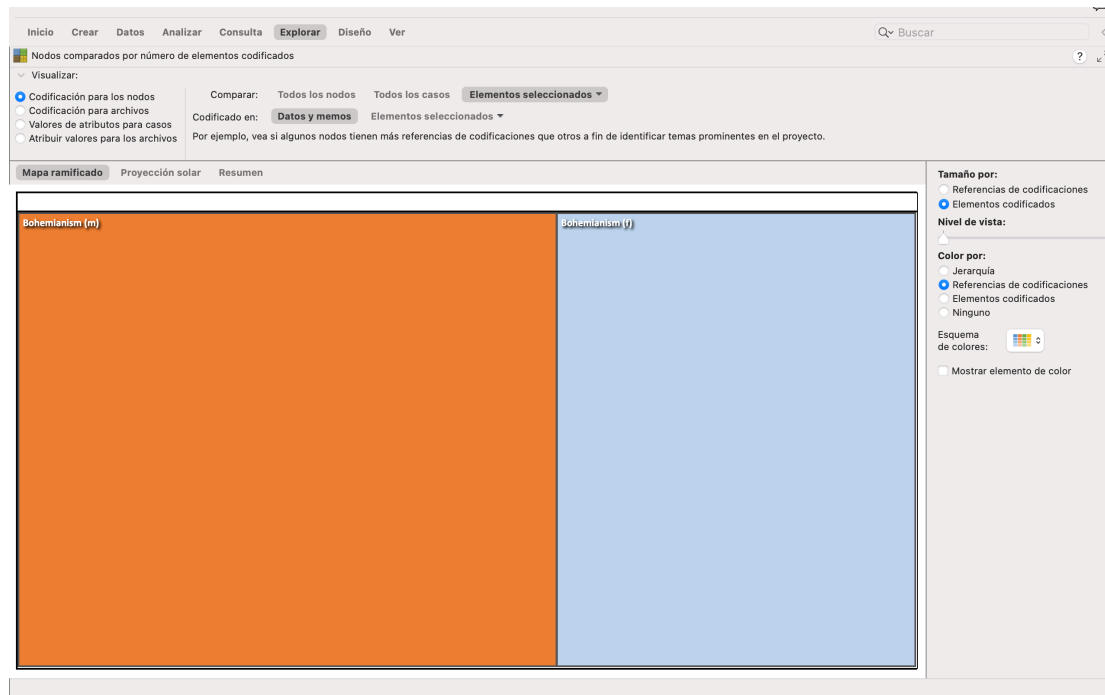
Inicio Crear Datos Analizar Consulta Explorar Diseño Ver

Buscar

Nodos comparados por número de elementos codificados

?

Visualizar:

Codificación para los nodos
Codificación para archivos
Valores de atributos para casos
Atribuir valores para los archivos

Comparar: Todos los nodos Todos los casos Elementos seleccionados

Codificado en: Datos y memos Elementos seleccionados

Por ejemplo, vea si algunos nodos tienen más referencias de codificaciones que otros a fin de identificar temas prominentes en el proyecto.

Mapa ramificado Proyección solar Resumen

Bohemianism (m)

Bohemianism (f)

Tamaño por:
Referencias de codificaciones
Elementos codificados

Nivel de vista:

Color por:
Jerarquía
Referencias de codificaciones
Elementos codificados
Ninguno

Esquema de colores:

Mostrar elemento de color